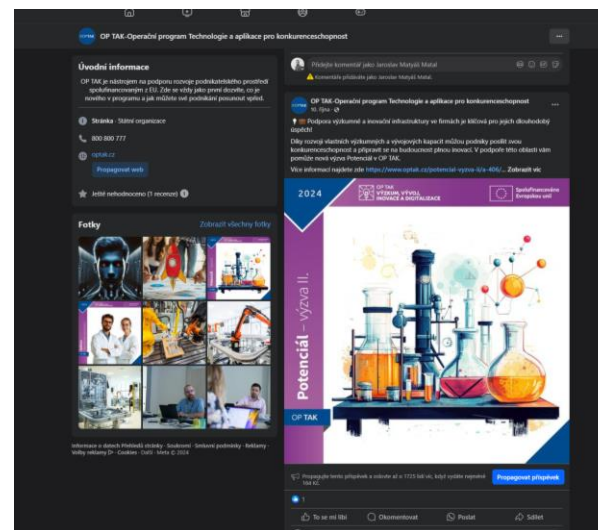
OP TAK-Operační program Technologie a aplikace pro konkurenceschopnost

Úvodní informace

OP TAK je nástrojem na podporu rozvoje podnikatelského prostředí spolufinancovaným z EU. Zde se vždy jako první dozvíte, co je nového v programu a jak můžete své podnikání posunout vpřed.

Stránka · Státní organizace

800 800 777

optak.cz

Propagovat web

Ještě nehodnoceno (1 recenze)

Fotky

Zobrazit všechny fotky

Informace o datech Přehledů stránky · Soukromí · Smluvní podmínky · Reklamy · Volby reklamy · Cookies · Další · Meta © 2024

Přidejte komentář jako Jaroslav Matyáš Matal

Komentáře přidáváte jako Jaroslav Matyáš Matal.

OP TAK-Operační program Technologie a aplikace pro konkurenceschopnost
10. října

Podpora výzkumné a inovační infrastruktury ve firmách je klíčová pro jejich dlouhodobý úspěch!

Díky rozvoji vlastních výzkumných a vývojových kapacit můžou podniky posílit svou konkurenceschopnost a připravit se na budoucnost plnou inovací. V podpoře této oblasti vám pomůže nová výzva Potenciál V OP TAK.

Více informací najdete zde: https://www.optak.cz/potencial-vyzva-ii/a-406/... Zobrazit víc

2024

OP TAK VÝZKUM, VÝVOJ, INOVACE A DIGITALIZACE

Spolufinancováno Evropskou unií

Potenciál – Výzva II.

OP TAK

Propagujte tento příspěvek a získáte až o 1725 lidí víc, když zaplatíte nejméně 164 Kč.

Propagovat příspěvek

To se mi líbí

Okomentovat

Poslat

Sdílet